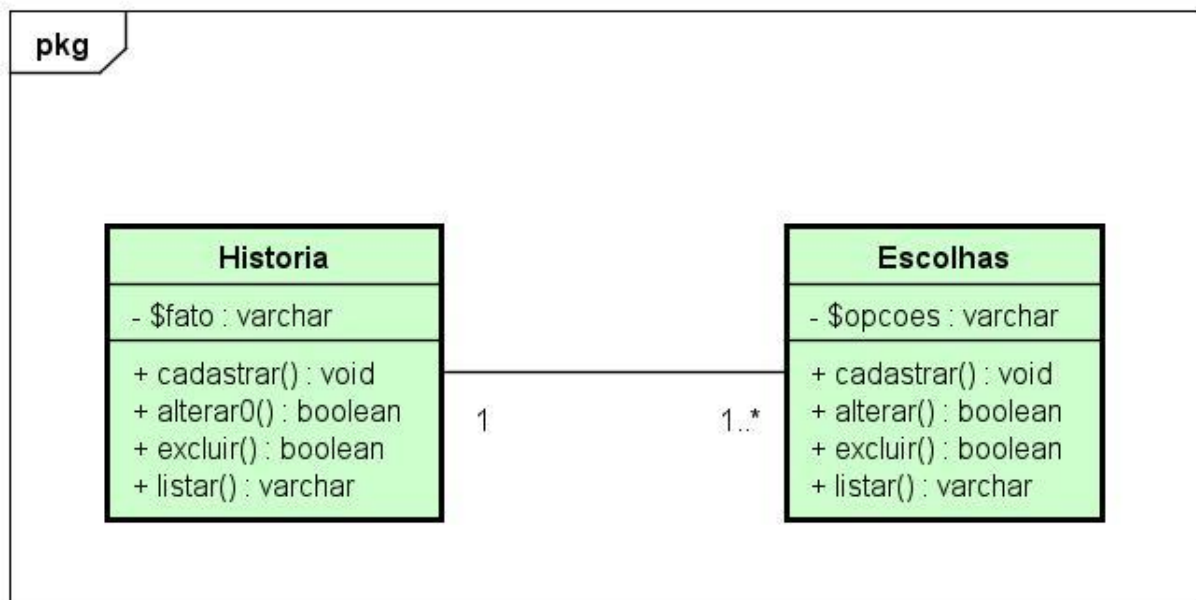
pkg

Historia

- \$fato : varchar

+ cadastrar() : void
+ alterar0() : boolean
+ excluir() : boolean
+ listar() : varchar

1

1..*

Escolhas

- \$opcoes : varchar

+ cadastrar() : void
+ alterar() : boolean
+ excluir() : boolean
+ listar() : varchar